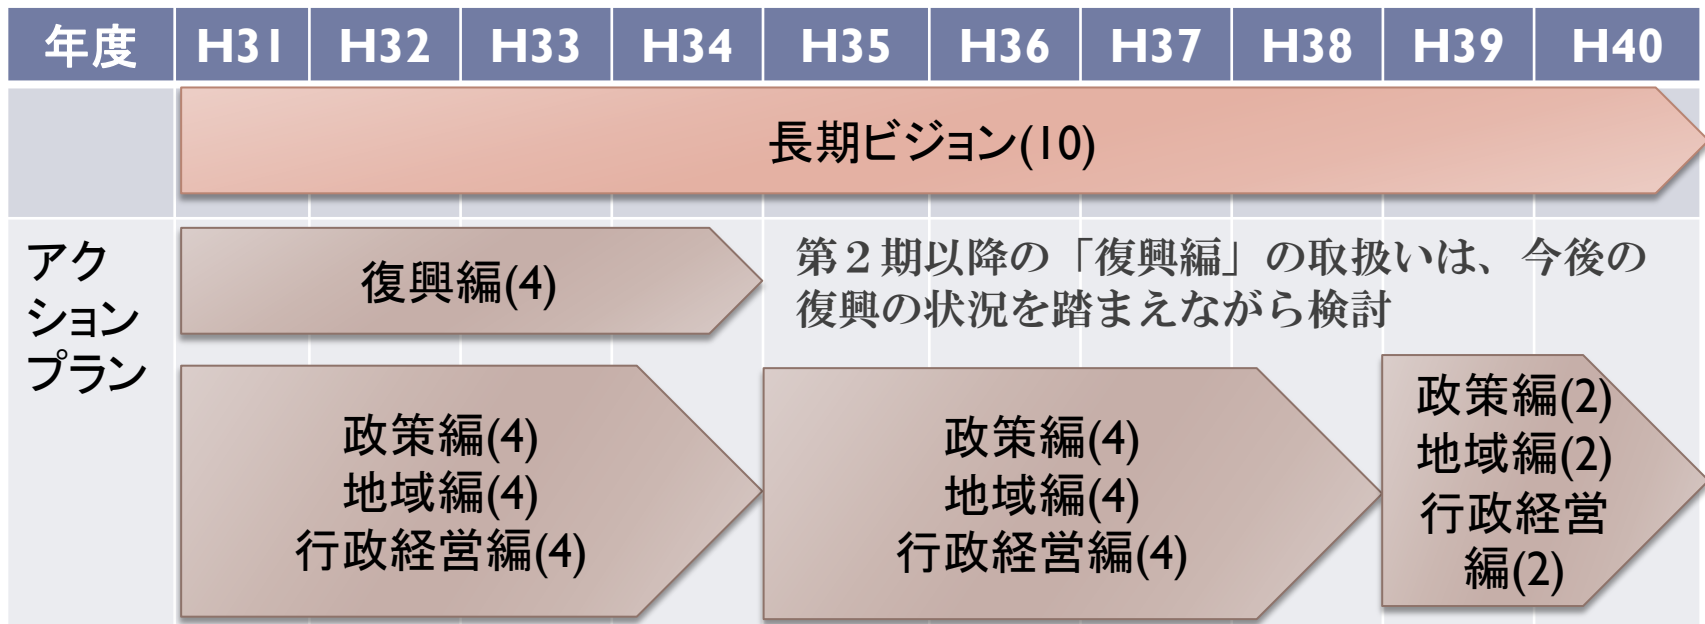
| 年度 | H31 | H32 | H33 | H34 | H35 | H36 | H37 | H38 | H39 | H40 |
|---|---|---|---|---|---|---|---|---|---|---|

長期ビジョン(10)

アクションプラン

復興編(4)

第２期以降の「復興編」の取扱いは、今後の復興の状況を踏まえながら検討

政策編(4)
地域編(4)
行政経営編(4)

政策編(4)
地域編(4)
行政経営編(4)

政策編(2)
地域編(2)
行政経営編(2)